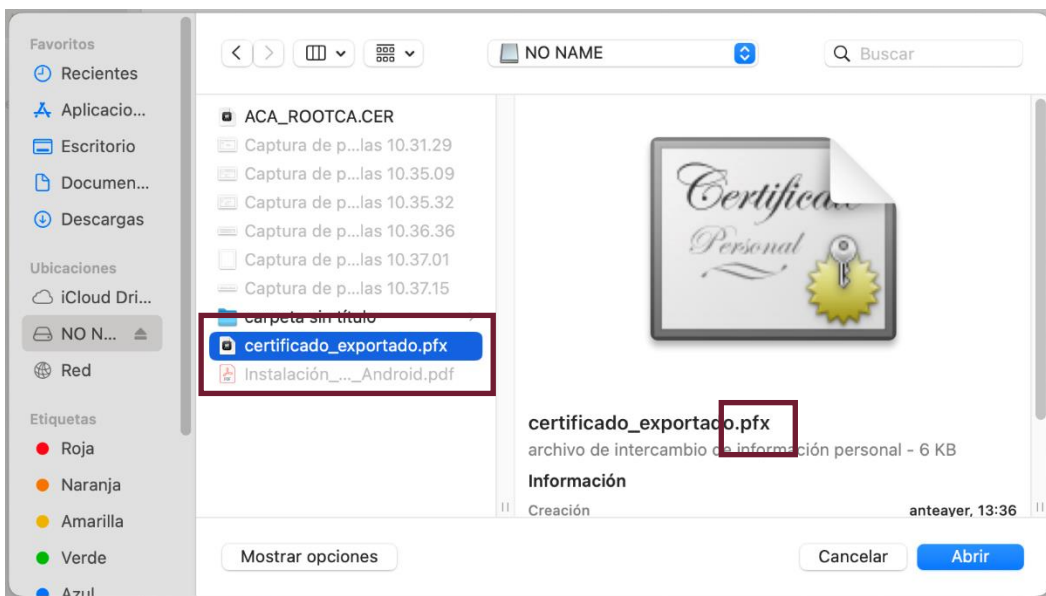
Favoritos
Recientes
Aplicacio...
Escritorio
Documen...
Descargas
Ubicaciones
iCloud Dri...
NO N...
Red
Etiquetas
Roja
Naranja
Amarilla
Verde
Azul

NO NAME
Buscar

ACA_ROOTCA.CER
Captura de p...las 10.31.29
Captura de p...las 10.35.09
Captura de p...las 10.35.32
Captura de p...las 10.36.36
Captura de p...las 10.37.01
Captura de p...las 10.37.15
carpeta sin título
certificado_exportado.pfx
Instalación_..._Android.pdf

Certificado
Personal

certificado_exportado.pfx
archivo de intercambio de información personal - 6 KB
Información
Creación
anteayer, 13:36

Mostrar opciones
Cancelar
Abrir